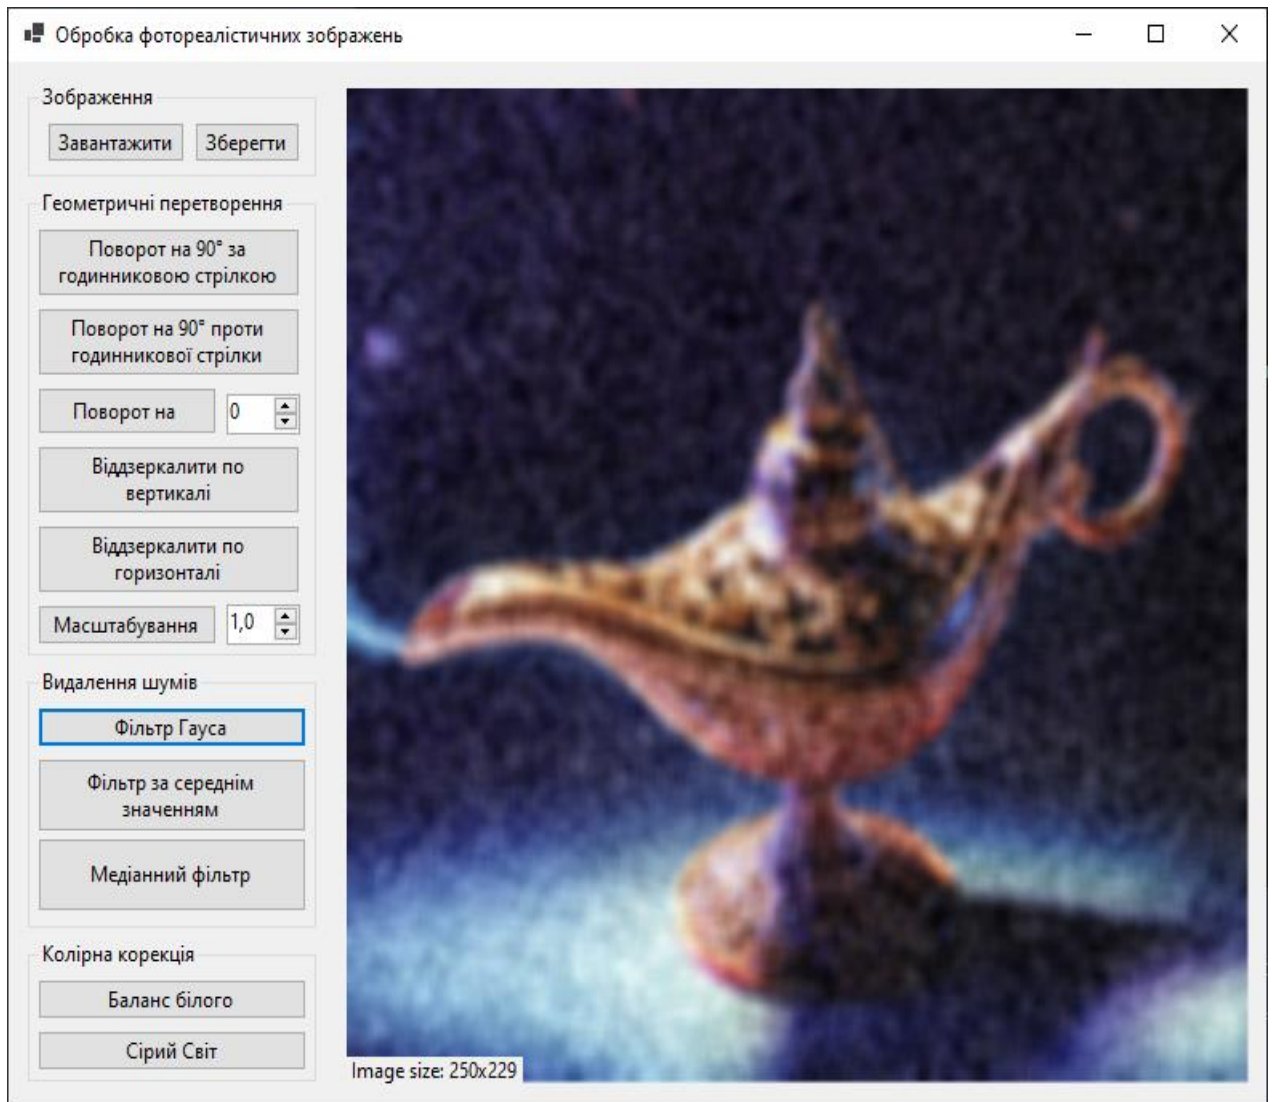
Обробка фотореалістичних зображень

Зображення

Завантажити

Зберегти

Геометричні перетворення

Поворот на 90° за годинниковою стрілкою

Поворот на 90° проти годинникової стрілки

Поворот на

0

Віддзеркалити по вертикалі

Віддзеркалити по горизонталі

Масштабування

1,0

Видалення шумів

Фільтр Гауса

Фільтр за середнім значенням

Медіанний фільтр

Колірна корекція

Баланс білого

Сірий Світ

Image size: 250x229